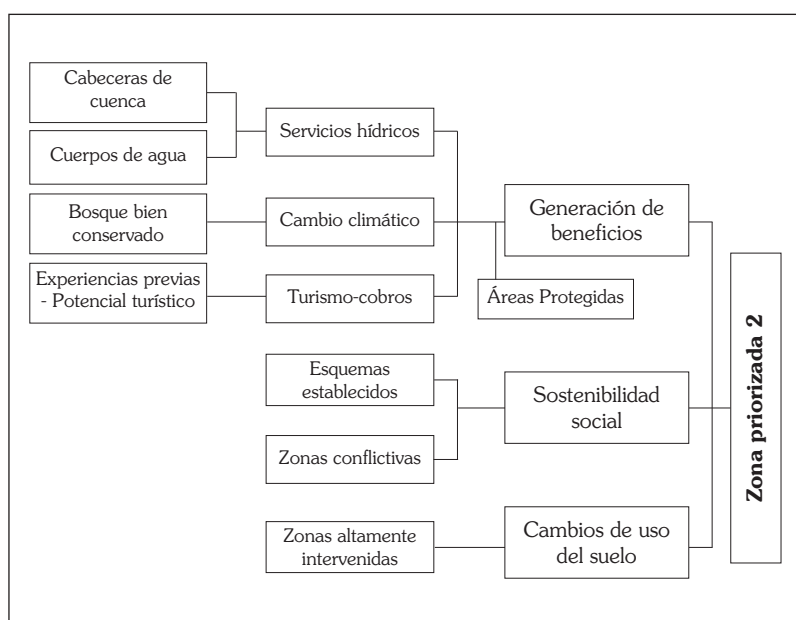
Cabeceras de cuenca

Cuerpos de agua

Servicios hídricos

Bosque bien conservado

Cambio climático

Generación de beneficios

Experiencias previas - Potencial turístico

Turismo-cobros

Áreas Protegidas

Esquemas establecidos

Sostenibilidad social

Zonas conflictivas

Zonas altamente intervenidas

Cambios de uso del suelo

Zona priorizada 2